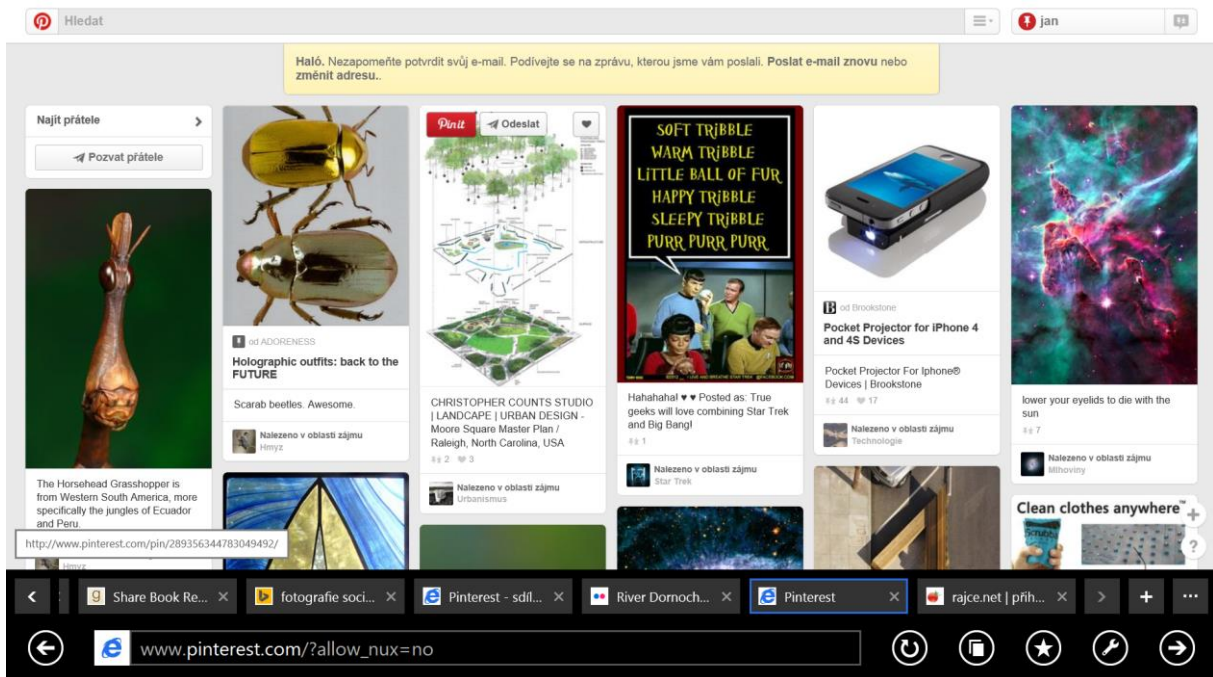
Hledat

jan

**Haló.** Nezapomeňte potvrdit svůj e-mail. Podívejte se na zprávu, kterou jsme vám poslali. **Poslat e-mail znovu** nebo **změnit adresu.**.

Najít přátele

Pozvat přátele

The Horsehead Grasshopper is from Western South America, more specifically the jungles of Ecuador and Peru.

http://www.pinterest.com/pin/289356344783049492/

Hmyz

od ADORENESS

Holographic outfits: back to the FUTURE

Scarab beetles. Awesome.

Nalezeno v oblasti zájmu
Hmyz

Pin it

Odeslat

CHRISTOPHER COUNTS STUDIO | LANDCAPE | URBAN DESIGN - Moore Square Master Plan / Raleigh, North Carolina, USA

2 3

Nalezeno v oblasti zájmu
Urbanismus

SOFT TRIBBLE
WARM TRIBBLE
LITTLE BALL OF FUR
HAPPY TRIBBLE
SLEEPY TRIBBLE
PURR PURR PURR

Hahahaha! ♥ ♥ Posted as: True geeks will love combining Star Trek and Big Bang!

1

Nalezeno v oblasti zájmu
Star Trek

od Brookstone

Pocket Projector for iPhone 4 and 4S Devices

Pocket Projector For Iphone® Devices | Brookstone

44 17

Nalezeno v oblasti zájmu
Technologie

lower your eyelids to die with the sun

7

Nalezeno v oblasti zájmu
Mlhoviny

Clean clothes anywhere

Share Book Re...

fotografie soci...

Pinterest - sdíl...

River Dornoch...

Pinterest

rajce.net | příh...

www.pinterest.com/?allow_nux=no